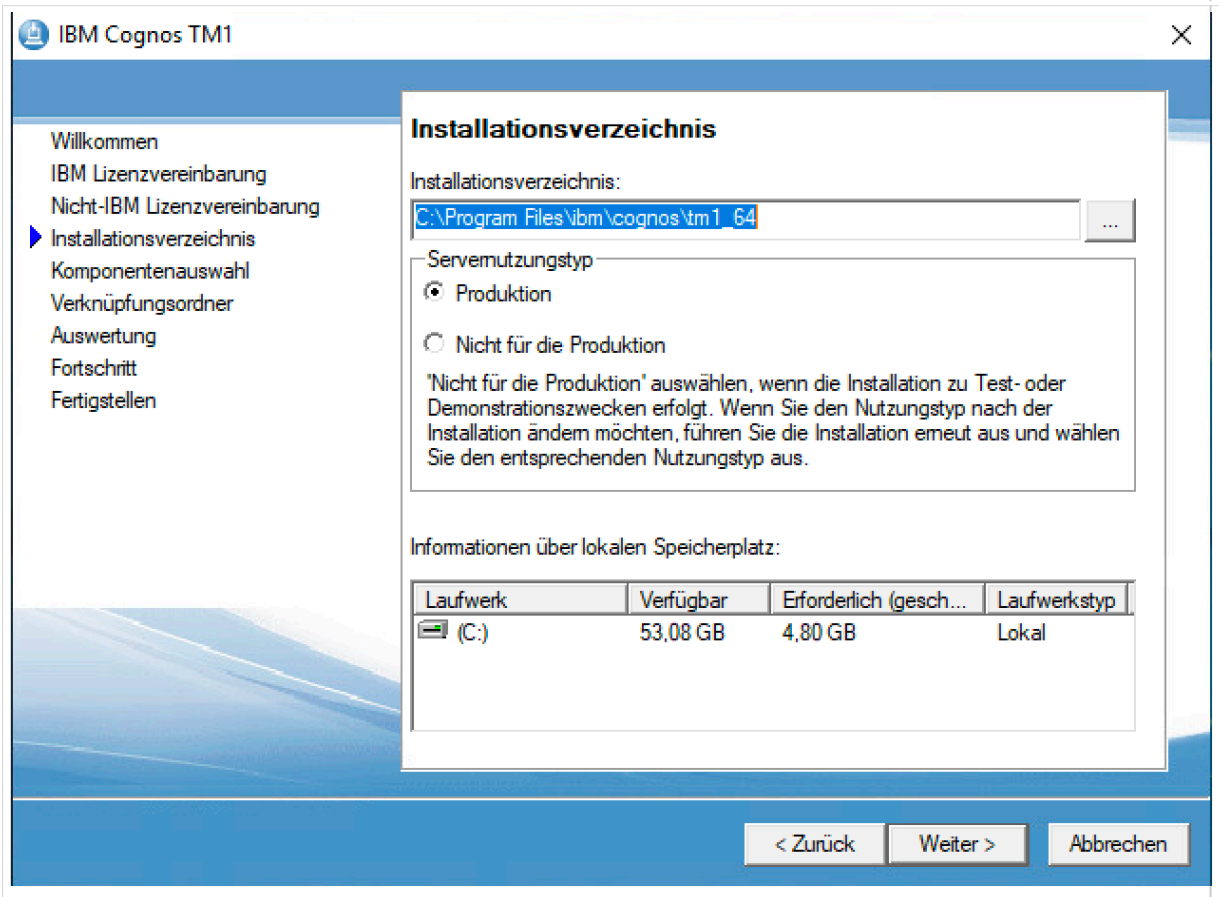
IBM Cognos TM1

Willkommen
IBM Lizenzvereinbarung
Nicht-IBM Lizenzvereinbarung
Installationsverzeichnis
Komponentenauswahl
Verknüpfungsordner
Auswertung
Fortschritt
Fertigstellen

Installationsverzeichnis

Installationsverzeichnis:
C:\Program Files\ibm\cognos\tm1_64
...

Servernutzungstyp
Produktion
Nicht für die Produktion
'Nicht für die Produktion' auswählen, wenn die Installation zu Test- oder Demonstrationszwecken erfolgt. Wenn Sie den Nutzungstyp nach der Installation ändern möchten, führen Sie die Installation erneut aus und wählen Sie den entsprechenden Nutzungstyp aus.

Informationen über lokalen Speicherplatz:

| Laufwerk | Verfügbar | Erforderlich (gesch... | Laufwerkstyp |
|---|---|---|---|
| (C:) | 53,08 GB | 4,80 GB | Lokal |

< Zurück
Weiter >
Abbrechen